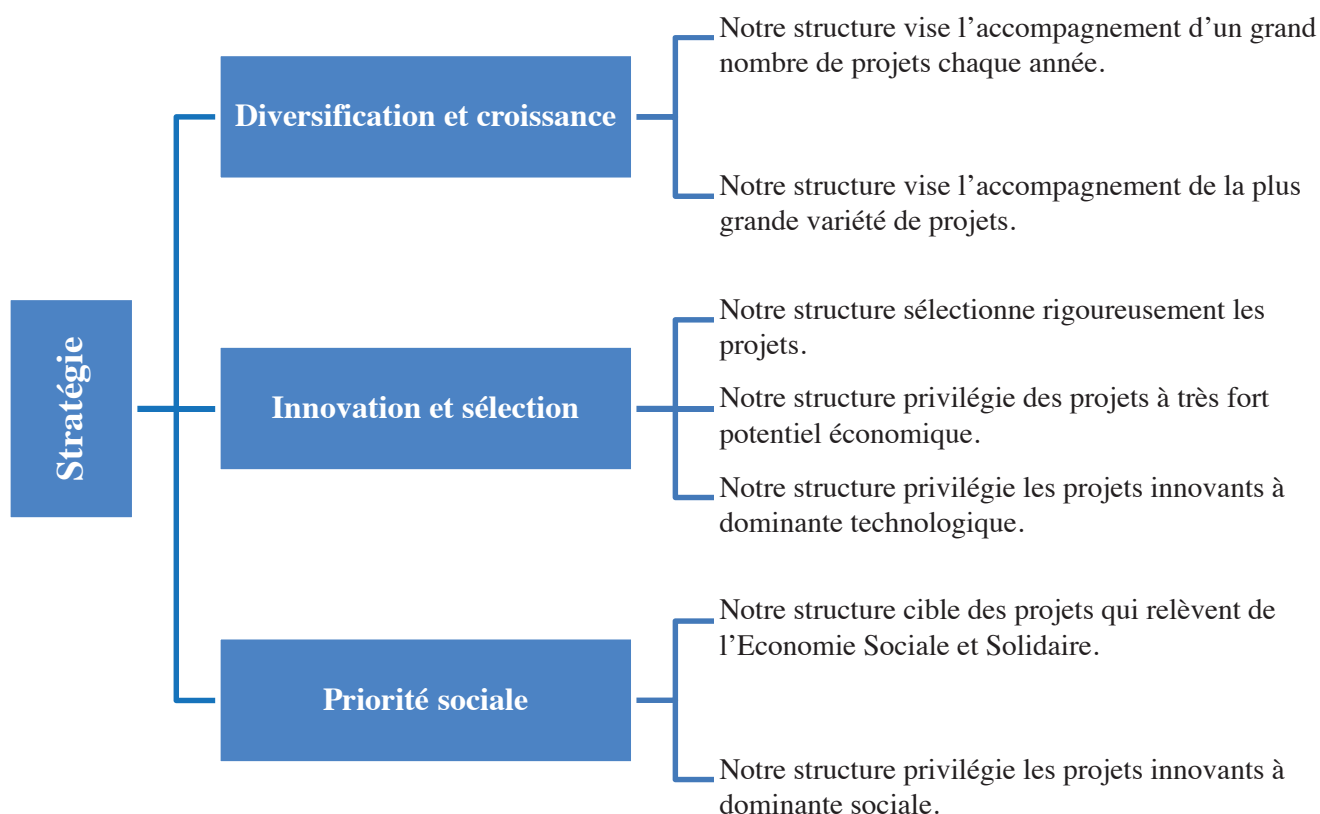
Stratégie

Diversification et croissance

Notre structure vise l'accompagnement d'un grand nombre de projets chaque année.

Notre structure vise l'accompagnement de la plus grande variété de projets.

Innovation et sélection

Notre structure sélectionne rigoureusement les projets.

Notre structure privilégie des projets à très fort potentiel économique.

Notre structure privilégie les projets innovants à dominante technologique.

Priorité sociale

Notre structure cible des projets qui relèvent de l'Economie Sociale et Solidaire.

Notre structure privilégie les projets innovants à dominante sociale.